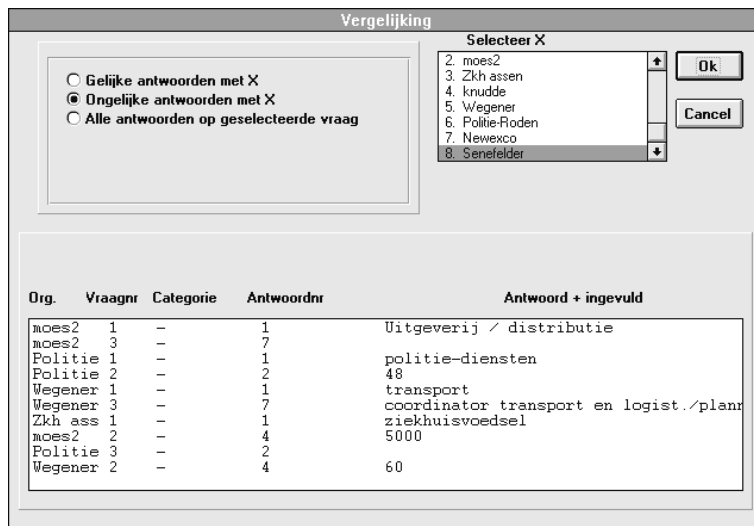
Vergelijking

Gelijke antwoorden met X
Ongelijke antwoorden met X
Alle antwoorden op geselecteerde vraag

Selecteer X

2. moes2
3. Zkh assen
4. knudde
5. Wegener
6. Politie-Roden
7. Newexco
8. Senefelder

Ok
Cancel

| Org. | Vraagnr | Categorie | Antwoordnr | Antwoord + ingevuld |
|---|---|---|---|---|
| moes2 | 1 | – | 1 | Uitgeverij / distributie |
| moes2 | 3 | – | 7 | |
| Politie | 1 | – | 1 | politie-diensten |
| Politie | 2 | – | 2 | 48 |
| Wegener | 1 | – | 1 | transport |
| Wegener | 3 | – | 7 | coordinator transport en logist./plann |
| Zkh ass | 1 | – | 1 | ziekhuisvoedsel |
| moes2 | 2 | – | 4 | 5000 |
| Politie | 3 | – | 2 | |
| Wegener | 2 | – | 4 | 60 |